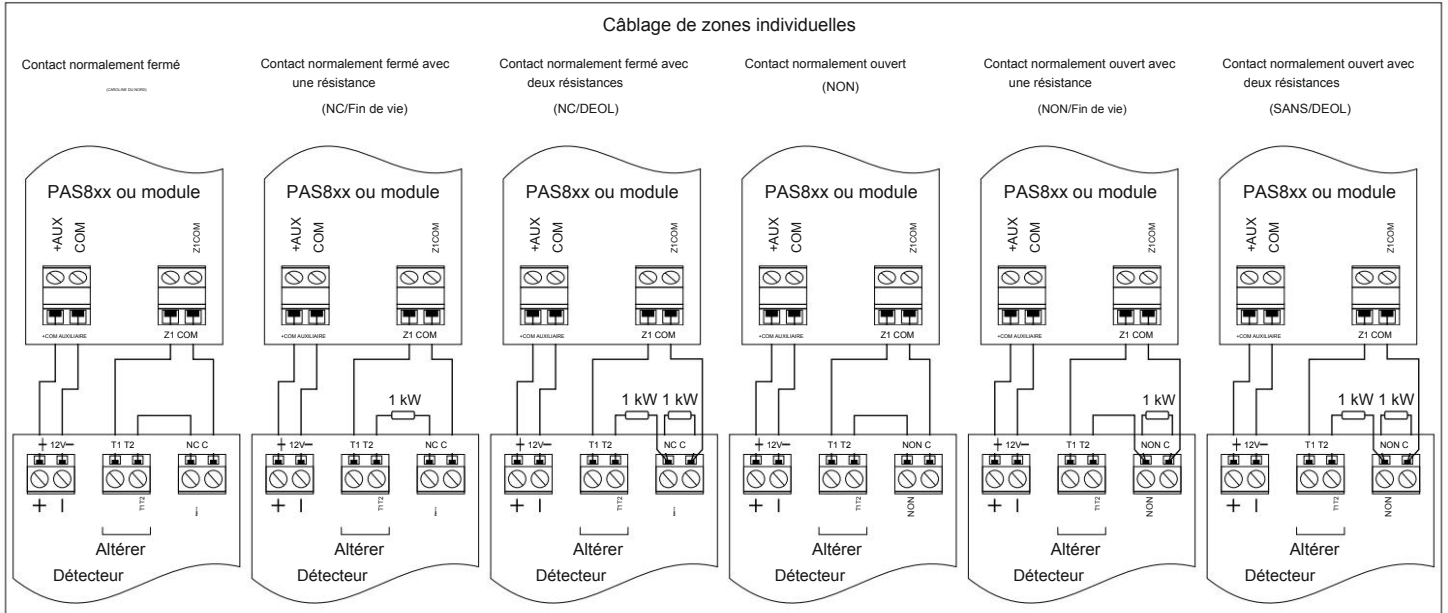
Câblage de zones individuelles

Contact normalement fermé

(CAROLINE DU NORD)

PAS8xx ou module

+AUX COM

Z1COM

+COM AUXILIAIRE

Z1 COM

+ 12V−

T1 T2

NC C

+ −

T1T2

Altérer

Détecteur

Contact normalement fermé avec une résistance

(NC/Fin de vie)

PAS8xx ou module

+AUX COM

Z1COM

+COM AUXILIAIRE

Z1 COM

1 kW

+ 12V−

T1 T2

NC C

+ −

T1T2

Altérer

Détecteur

Contact normalement fermé avec deux résistances

(NC/DEOL)

PAS8xx ou module

+AUX COM

Z1COM

+COM AUXILIAIRE

Z1 COM

1 kW 1 kW

+ 12V−

T1 T2

NC C

+ −

T1T2

Altérer

Détecteur

Contact normalement ouvert

(NON)

PAS8xx ou module

+AUX COM

Z1COM

+COM AUXILIAIRE

Z1 COM

+ 12V−

T1 T2

NON C

+ −

T1T2

NON

Altérer

Détecteur

Contact normalement ouvert avec une résistance

(NON/Fin de vie)

PAS8xx ou module

+AUX COM

Z1COM

+COM AUXILIAIRE

Z1 COM

1 kW

+ 12V−

T1 T2

NON C

+ −

T1T2

NON

Altérer

Détecteur

Contact normalement ouvert avec deux résistances

(SANS/DEOL)

PAS8xx ou module

+AUX COM

Z1COM

+COM AUXILIAIRE

Z1 COM

1 kW 1 kW

+ 12V−

T1 T2

NON C

+ −

T1T2

NON

Altérer

Détecteur